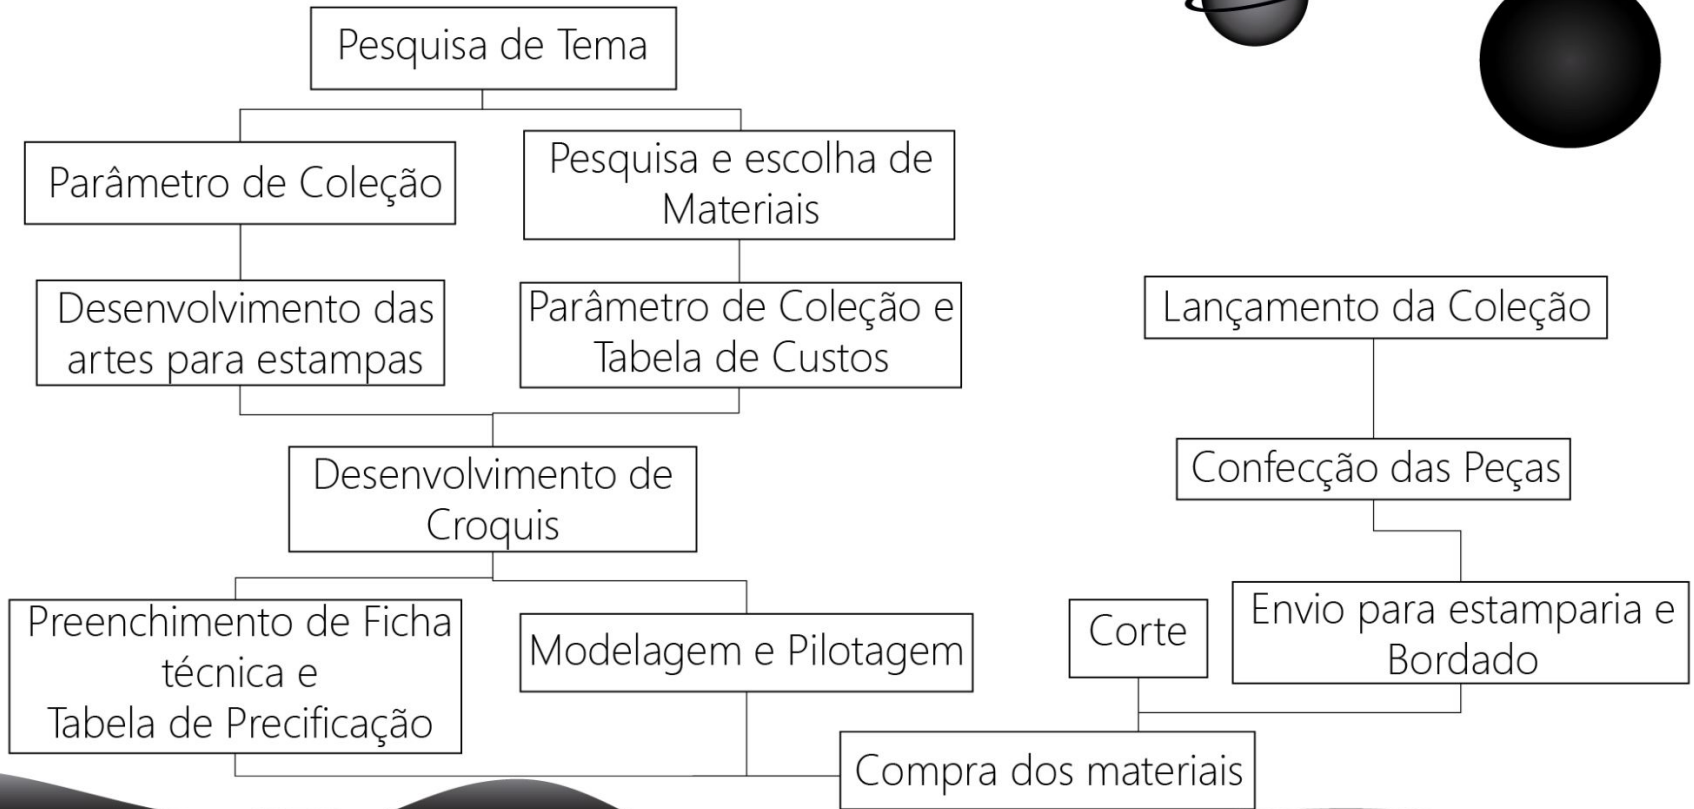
Pesquisa de Tema

Parâmetro de Coleção

Pesquisa e escolha de Materiais

Desenvolvimento das artes para estampas

Parâmetro de Coleção e Tabela de Custos

Desenvolvimento de Croquis

Preenchimento de Ficha técnica e Tabela de Precificação

Modelagem e Pilotagem

Compra dos materiais

Corte

Envio para estamparia e Bordado

Confecção das Peças

Lançamento da Coleção